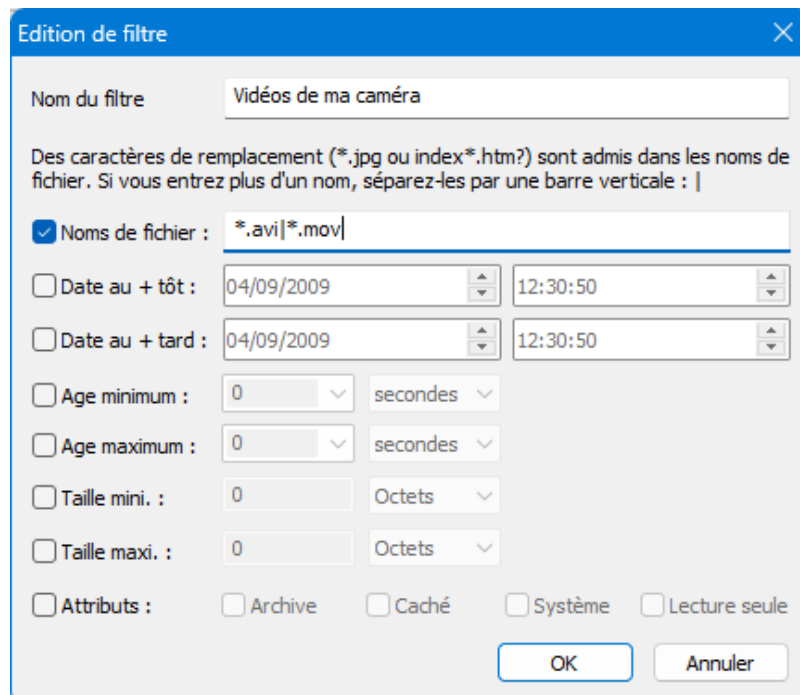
Edition de filtre

Nom du filtre
Vidéos de ma caméra

Des caractères de remplacement (*.jpg ou index*.htm?) sont admis dans les noms de fichier. Si vous entrez plus d'un nom, séparez-les par une barre verticale : |

Noms de fichier :
*.avi|*.mov

Date au + tôt :
04/09/2009
12:30:50

Date au + tard :
04/09/2009
12:30:50

Age minimum :
0
secondes

Age maximum :
0
secondes

Taille mini. :
0
Octets

Taille maxi. :
0
Octets

Attributs :
Archive
Caché
Système
Lecture seule

OK
Annuler